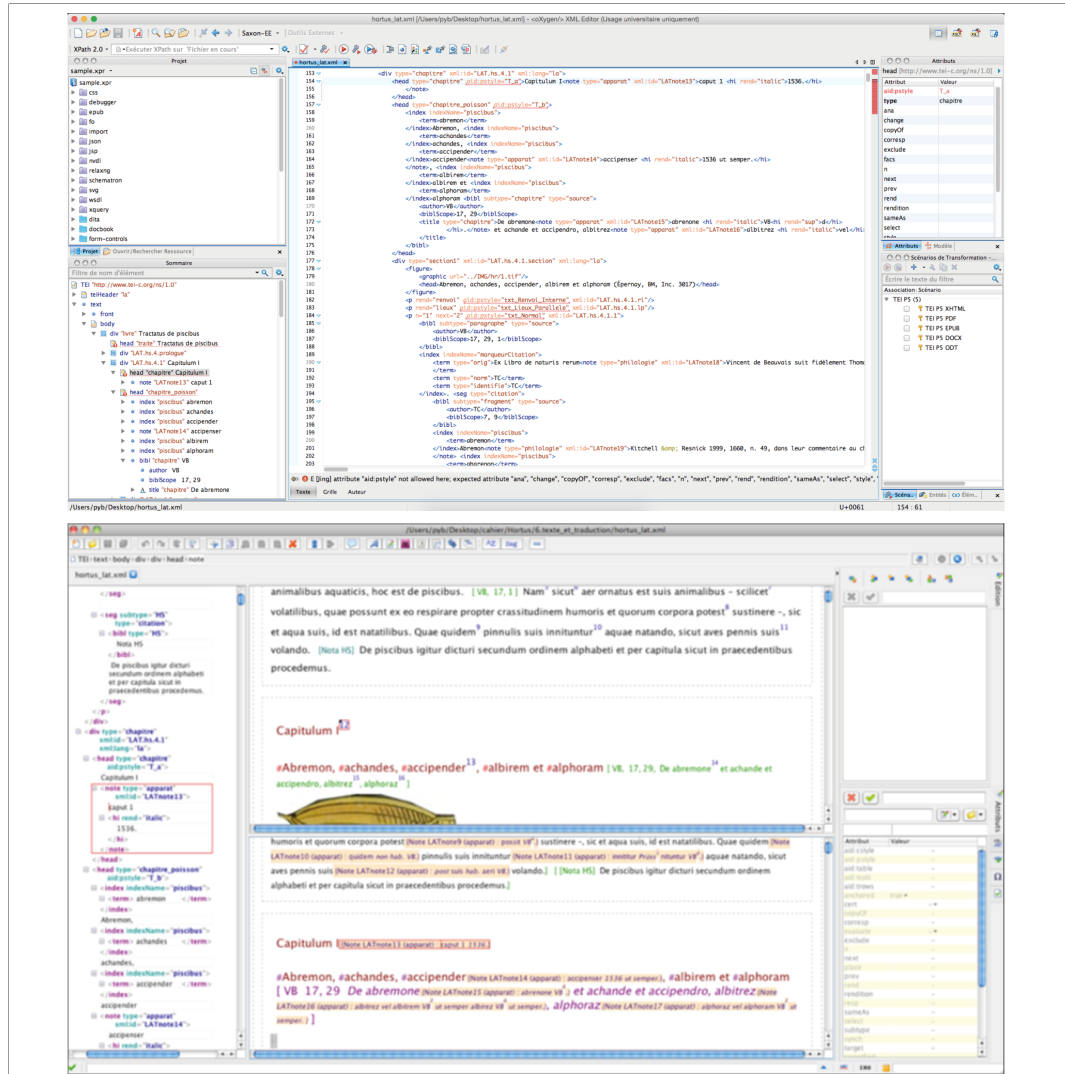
hortus_lat.xml [/Users/pyb/Desktop/hortus_lat.xml] - <oXygen/> XML Editor (Usage universitaire uniquement)

Saxon-EE Outils Externes

XPath 2.0 Exécuter XPath sur 'Fichier en cours'

Projet

sample.xpr

sample.xpr
css
debugger
epub
fo
import
json
jsp
nvdl
relaxng
schematron
svg
wsdl
xquery
dita
docbook
form-controls

Projet Ouvrir/Rechercher Ressource

Sommaire

Filtre de nom d'élément

TEI "http://www.tei-c.org/ns/1.0"
teiHeader "la"
text
front
body
div "livre" Tractatus de piscibus
head "traite" Tractatus de piscibus
div "LAT.hs.4.prologue"
div "LAT.hs.4.1" Capitulum I
head "chapitre" Capitulum I
note "LATnote13" caput 1
head "chapitre_poisson"
index "piscibus" abremon
index "piscibus" achandes
index "piscibus" accipender
note "LATnote14" accipenser
index "piscibus" albirem
index "piscibus" alphoram
bibl "chapitre" VB
author VB
biblScope 17, 29
title "chapitre" De abremone

hortus_lat.xml

153 <div type="chapitre" xml:id="LAT.hs.4.1" xml:lang="la">
154 <head type="chapitre" aid:pstyle="T_a">Capitulum I<note type="apparat" xml:id="LATnote13">caput 1 <hi rend="italic">1536.</hi>
155 </note>
156 </head>
157 <head type="chapitre_poisson" aid:pstyle="T_b">
158 <index indexName="piscibus">
159 <term>abremon</term>
160 </index>Abremon, <index indexName="piscibus">
161 <term>achandes</term>
162 </index>achandes, <index indexName="piscibus">
163 <term>accipender</term>
164 </index>accipender<note type="apparat" xml:id="LATnote14">accipenser <hi rend="italic">1536 ut semper.</hi>
165 </note>, <index indexName="piscibus">
166 <term>albirem</term>
167 </index>albirem et <index indexName="piscibus">
168 <term>alphoram</term>
169 </index>alphoram <bibl subtype="chapitre" type="source">
170 <author>VB</author>
171 <biblScope>17, 29</biblScope>
172 <title type="chapitre">De abremone<note type="apparat" xml:id="LATnote15">abrenone <hi rend="italic">VB<hi rend="sup">d</hi>
173 </hi>.</note> et achande et accipendro, albitrez<note type="apparat" xml:id="LATnote16">albitrez <hi rend="italic">vel</hi>
174 </title>
175 </bibl>
176 </head>
177 <div type="section1" xml:id="LAT.hs.4.1.section" xml:lang="la">
178 <figure>
179 <graphic url="../IMG/hr/1.tif"/>
180 <head>Abremon, achandes, accipender, albirem et alphoram (Épernay, BM, Inc. 3017)</head>
181 </figure>
182 <p rend="renvoi" aid:pstyle="txt_Renvoi_Interne" xml:id="LAT.hs.4.1.ri"/>
183 <p rend="lieux" aid:pstyle="txt_Lieux_Parallele" xml:id="LAT.hs.4.1.lp"/>
184 <p n="1" next="2" aid:pstyle="txt_Normal" xml:id="LAT.hs.4.1.1">
185 <bibl subtype="paragraphe" type="source">
186 <author>VB</author>
187 <biblScope>17, 29, 1</biblScope>
188 </bibl>
189 <index indexName="marqueurCitation">
190 <term type="orig">Ex libro de naturis rerum<note type="philologie" xml:id="LATnote18">Vincent de Beauvais suit fidèlement Thom
191 </term>
192 <term type="nom">TC</term>
193 <term type="identite">TC</term>
194 </index>, <seg type="citation">
195 <bibl subtype="fragment" type="source">
196 <author>TC</author>
197 <biblScope>7, 9</biblScope>
198 </bibl>
199 <index indexName="piscibus">
200 <term>abremon</term>
201 </index>Abremon<note type="philologie" xml:id="LATnote19">Kitchell &amp; Resnick 1999, 1660, n. 49, dans leur commentaire ou cl
202 </note> <index indexName="piscibus">
203 <term>abrenon</term>

E [jing] attribute "aid:pstyle" not allowed here; expected attribute "ana", "change", "copyOf", "corresp", "exclude", "facts", "n", "next", "prev", "rend", "rendition", "sameAs", "select", "style",

Texte Grille Auteur

/Users/pyb/Desktop/hortus_lat.xml U+0061 154 : 61

Attributs
head [http://www.tei-c.org/ns/1.0]

| Attribut | Valeur |
|---|---|
| aid:pstyle | T_a |
| type | chapitre |
| ana | |
| change | |
| copyOf | |
| corresp | |
| exclude | |
| facs | |
| n | |
| next | |
| prev | |
| rend | |
| rendition | |
| sameAs | |
| select | |

Attributs Modèle

Scénarios de Transformation -

Écrire le texte du filtre

Association: Scénario

TEI PS (5)
TEI PS XHTML
TEI PS PDF
TEI PS EPUB
TEI PS DOCX
TEI PS ODT

Scéna... Entités Élém...

/Users/pyb/Desktop/cahier/Hortus/6.texte_et_traduction/hortus_lat.xml

TEI text body div div head note

hortus_lat.xml

</seg>
<seg subtype="HS" type="citation">
<bibl type="HS">
Nota HS
</bibl>
De piscibus igitur dicturi secundum ordinem alphabeti et per capitula sicut in praecedentibus procedemus.
</seg>
</p>
</div>
<div type="chapitre" xml:id="LAT.hs.4.1" xml:lang="la">
<head type="chapitre" aid:pstyle="T_a">
Capitulum I
<note type="apparat" xml:id="LATnote13">
caput 1
<hi rend="italic">
1536.
</hi>
</note>
</head>
<head type="chapitre_poisson" aid:pstyle="T_b">
<index indexName="piscibus">
<term> abremon </term>
</index>
Abremon,
<index indexName="piscibus">
<term> achandes </term>
</index>
achandes,
<index indexName="piscibus">
<term> accipender </term>
</index>
accipender
<note type="apparat" xml:id="LATnote14">
accipenser
<hi rend="italic">

animalibus aquaticis, hoc est de piscibus. [VB, 17, 1] Nam sicut aer ornatus est suis animalibus – scilicet volatilibus, quae possunt ex eo respirare propter crassitudinem humoris et quorum corpora potest sustinere –, sic et aqua suis, id est natatilibus. Quae quidem pinnulis suis innituntur aquae natando, sicut aves pennis suis volando. [Nota HS] De piscibus igitur dicturi secundum ordinem alphabeti et per capitula sicut in praecedentibus procedemus.

Capitulum I

#Abremon, #achandes, #accipender, #albirem et #alphoram [VB, 17, 29, De abremone et achande et accipendro, albitrez, alphoraz]

humoris et quorum corpora potest [Note LATnote9 (apparat) : poscit VB] sustinere –, sic et aqua suis, id est natatilibus. Quae quidem [Note LATnote10 (apparat) : quidem non hab. VB] pinnulis suis innituntur [Note LATnote11 (apparat) : imititur Prius nituntur VB] aquae natando, sicut aves pennis suis [Note LATnote12 (apparat) : post suis hab. aeri VB] volando. [Nota HS] De piscibus igitur dicturi secundum ordinem alphabeti et per capitula sicut in praecedentibus procedemus.

Capitulum I [Note LATnote13 (apparat) : caput 1 1536.]

#Abremon, #achandes, #accipender [Note LATnote14 (apparat) : accipenser 1536 ut semper.], #albirem et #alphoram [VB 17, 29 De abremone [Note LATnote15 (apparat) : abrenone VB ut semper] et achande et accipendro, albitrez [Note LATnote16 (apparat) : albitrez vel albitrem VB ut semper albitrez VB ut semper.], alphoraz [Note LATnote17 (apparat) : alphoraz vel alphoram VB ut semper.]

Attribut Valeur